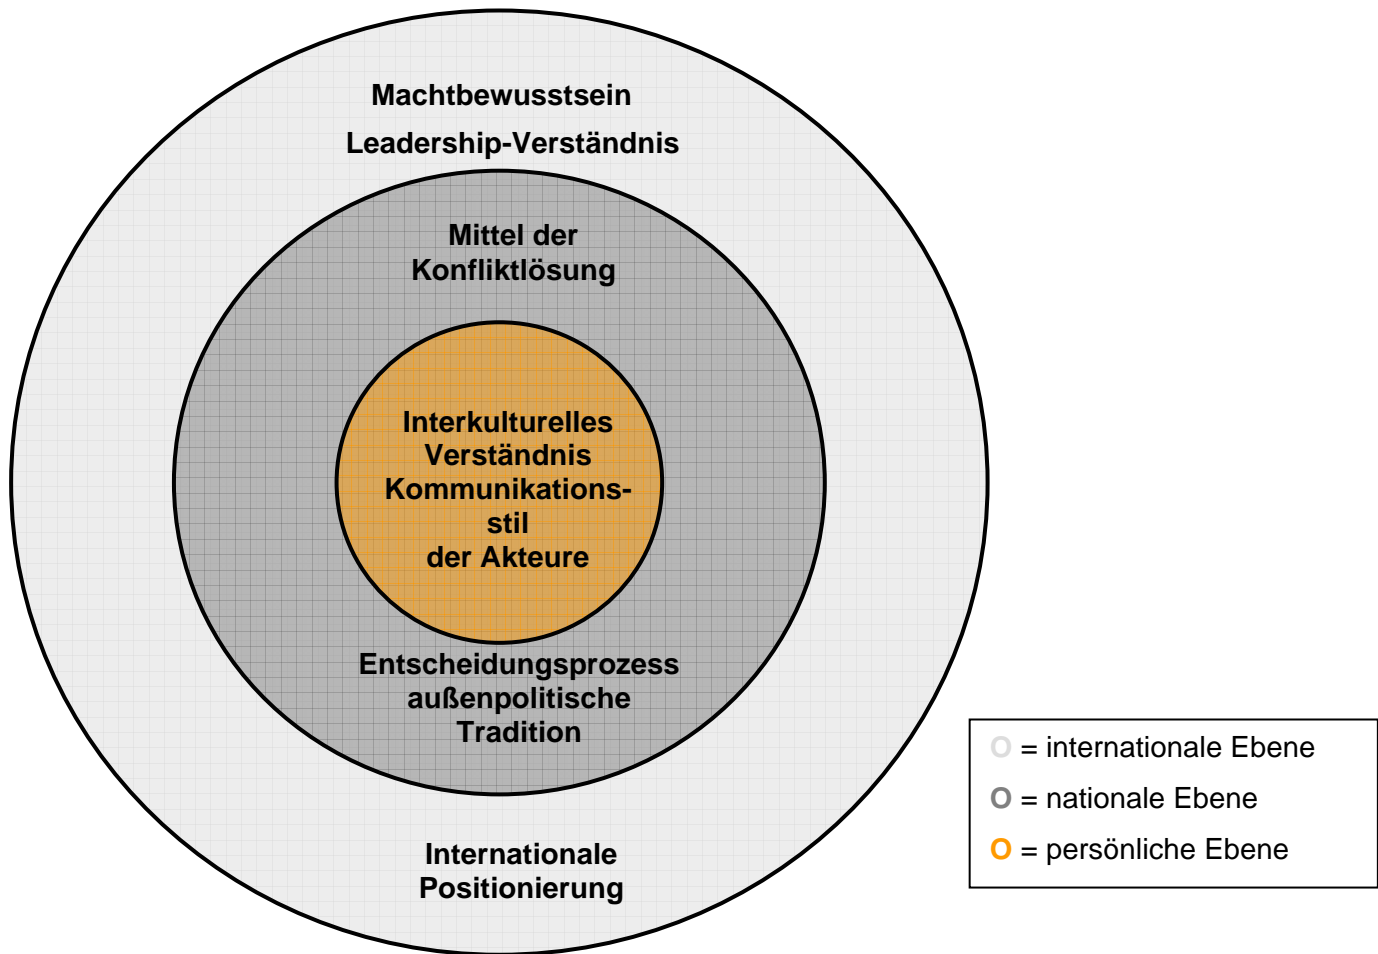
Machtbewusstsein

Leadership-Verständnis

Mittel der Konfliktlösung

Interkulturelles Verständnis Kommunikationsstil der Akteure

Entscheidungsprozess außenpolitische Tradition

Internationale Positionierung

O = internationale Ebene
O = nationale Ebene
O = persönliche Ebene